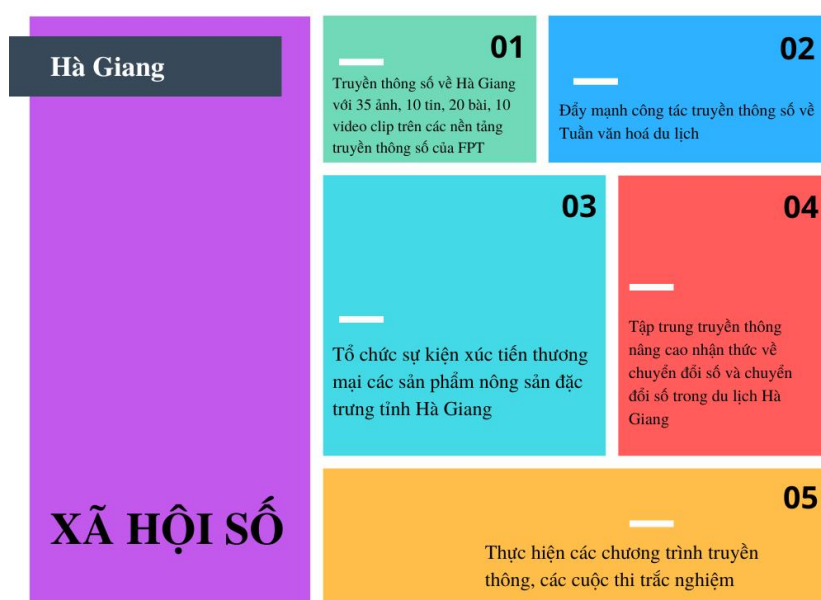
Hà Giang

XÃ HỘI SỐ

01

Truyền thông số về Hà Giang với 35 ảnh, 10 tin, 20 bài, 10 video clip trên các nền tảng truyền thông số của FPT

02

Đẩy mạnh công tác truyền thông số về Tuần văn hoá du lịch

03

Tổ chức sự kiện xúc tiến thương mại các sản phẩm nông sản đặc trưng tỉnh Hà Giang

04

Tập trung truyền thông nâng cao nhận thức về chuyển đổi số và chuyển đổi số trong du lịch Hà Giang

05

Thực hiện các chương trình truyền thông, các cuộc thi trắc nghiệm